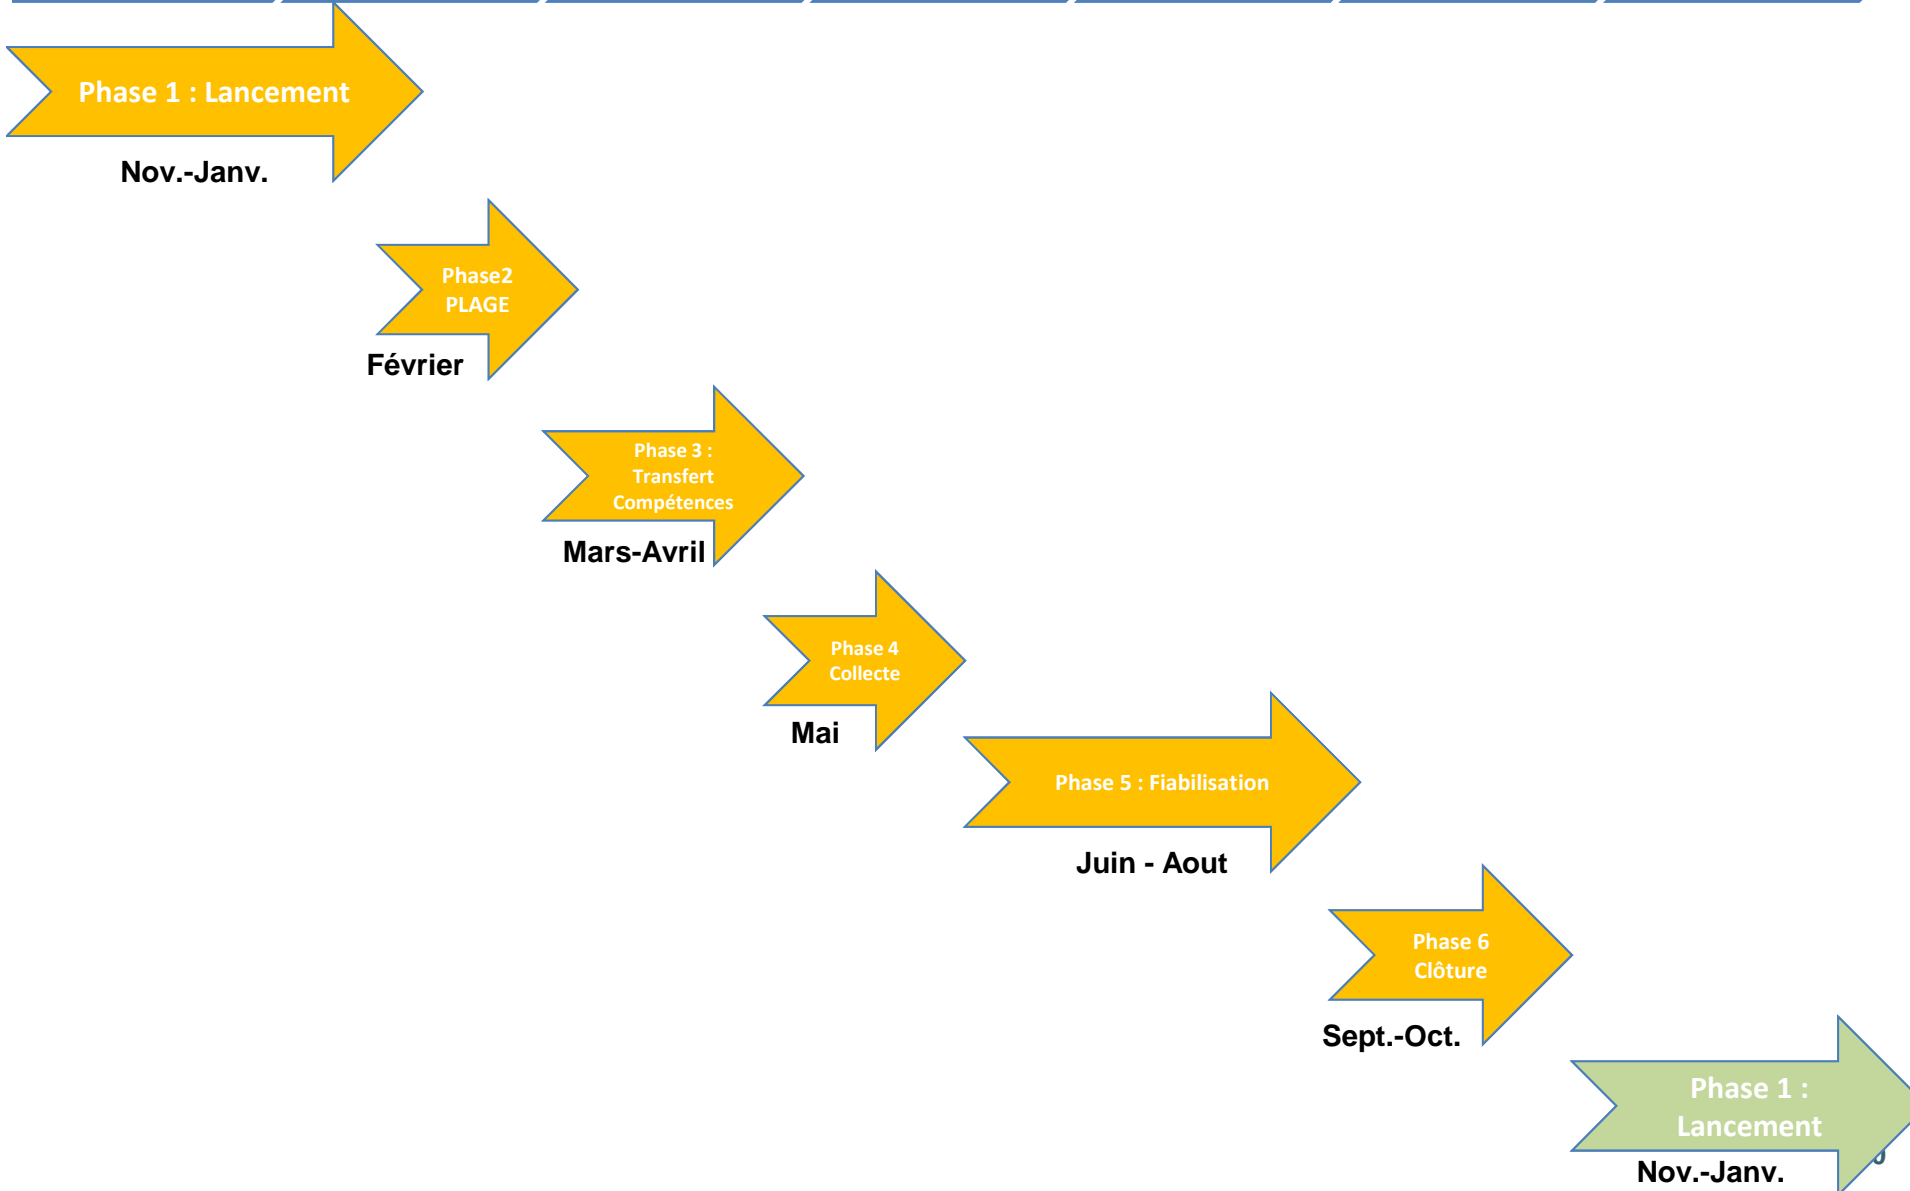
Phase 1 : Lancement

Nov.-Janv.

Phase2
PLAGE

Février

Phase 3 :
Transfert
Compétences

Mars-Avril

Phase 4
Collecte

Mai

Phase 5 : Fiabilisation

Juin - Aout

Phase 6
Clôture

Sept.-Oct.

Phase 1 :
Lancement

Nov.-Janv.